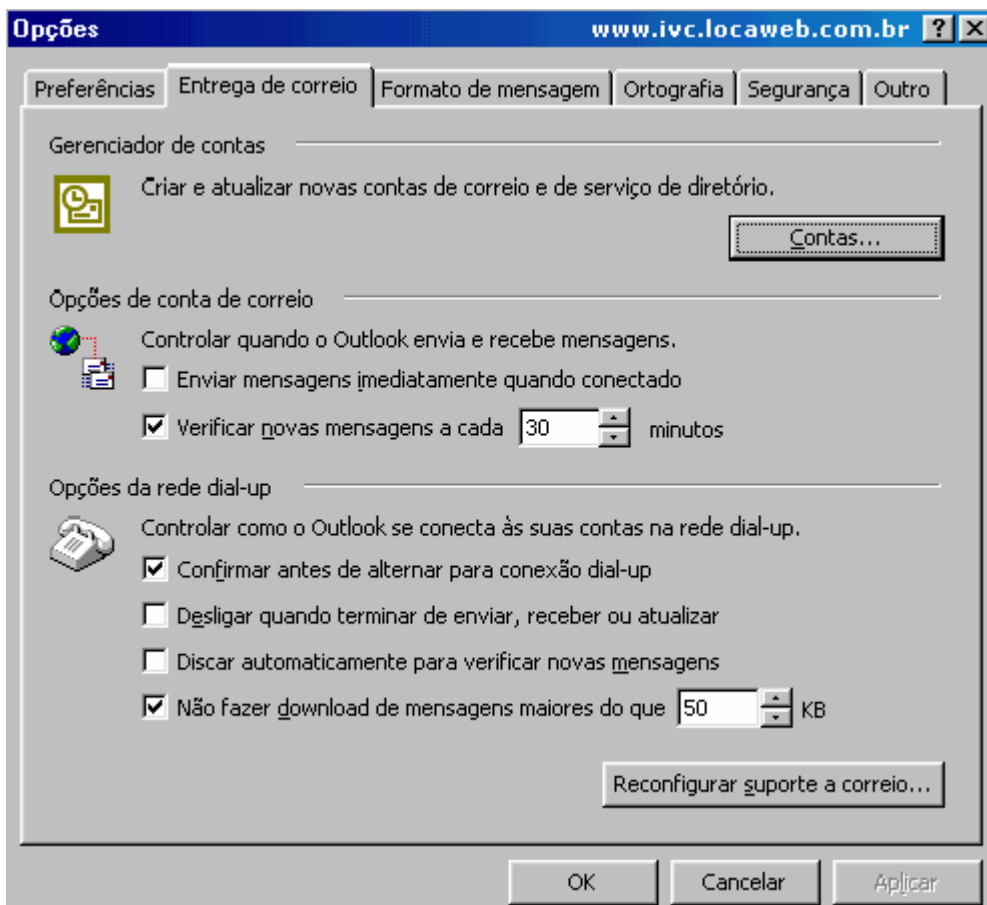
Opções www.ivc.locaweb.com.br ? X

Preferências | Entrega de correio | Formato de mensagem | Ortografia | Segurança | Outro

Gerenciador de contas

Criar e atualizar novas contas de correio e de serviço de diretório.

Contas...

Opções de conta de correio

Controlar quando o Outlook envia e recebe mensagens.

Enviar mensagens imediatamente quando conectado

Verificar novas mensagens a cada 30 minutos

Opções da rede dial-up

Controlar como o Outlook se conecta às suas contas na rede dial-up.

Confirmar antes de alternar para conexão dial-up

Desligar quando terminar de enviar, receber ou atualizar

Discar automaticamente para verificar novas mensagens

Não fazer download de mensagens maiores do que 50 KB

Reconfigurar suporte a correio...

OK Cancelar Aplicar